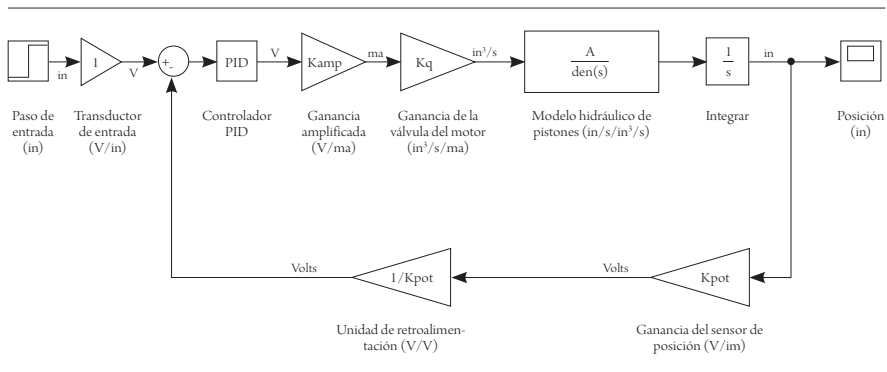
in

1

V

+
-

PID

V

Kamp

ma

Kq

$in^3/s$

$\frac{A}{den(s)}$

$\frac{1}{s}$

in

Paso de entrada (in)

Transductor de entrada (V/in)

Controlador PID

Ganancia amplificada (V/ma)

Ganancia de la válvula del motor ($in^3/s/ma$)

Modelo hidráulico de pistones ($in/s/in^3/s$)

Integrar

Posición (in)

Volts

1/Kpot

Volts

Kpot

Unidad de retroalimentación (V/V)

Ganancia del sensor de posición (V/im)